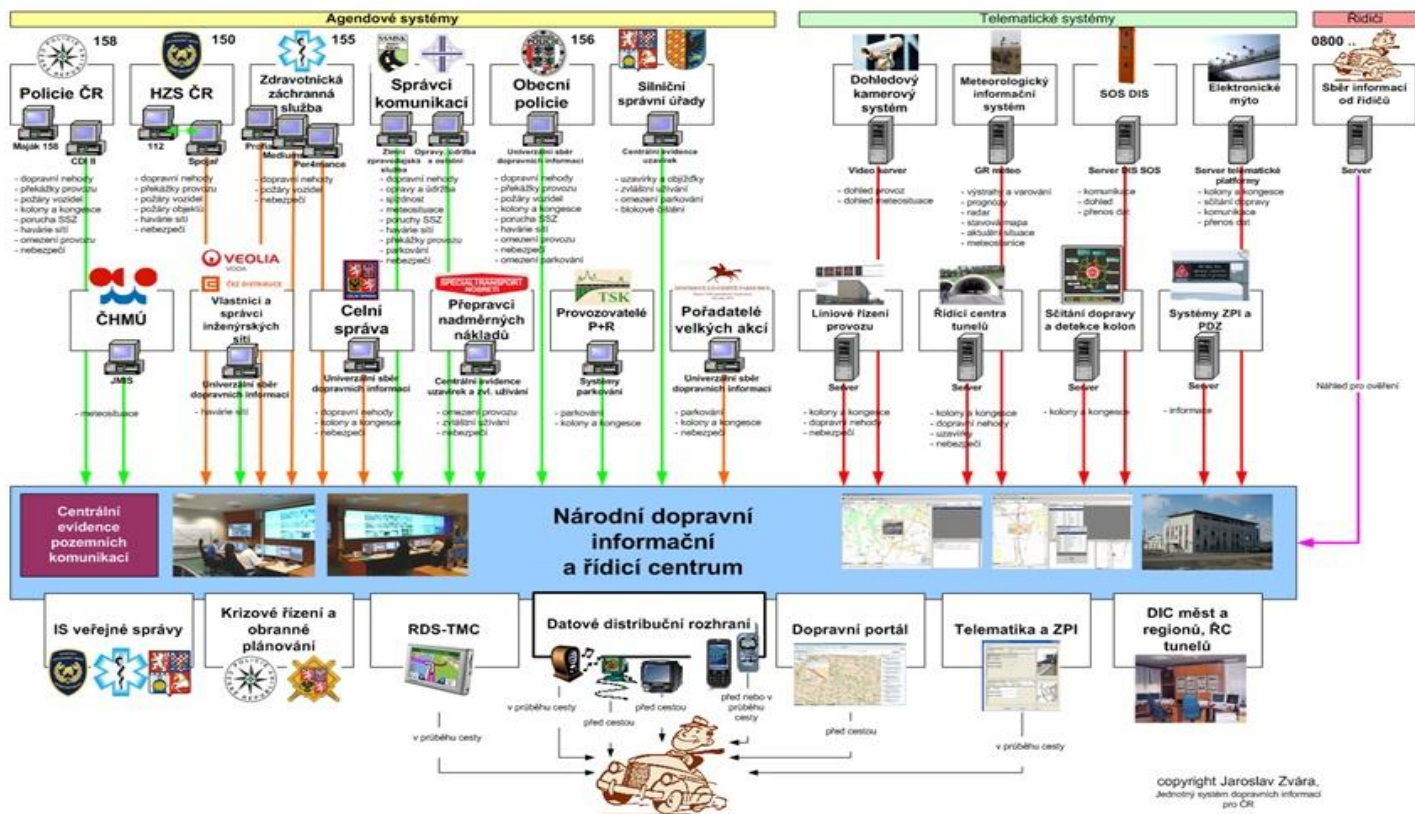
Agendové systémy

Telematické systémy

Řidiči

158

150

155

156

0800 ..

Policie ČR

HZS ČR

Zdravotnická záchranná služba

Správci komunikací

Obecní policie

Silniční správní úřady

Dohledový kamerový systém

Meteorologický informační systém

SOS DIS

Elektronické mýto

Sběr informací od řidičů

Maják 158

CDI II

112

Spojař

Profi

Medium

Per4mance

Zimní zpravodajská služba

Opravy, údržba a omezení

Univerzální sběr dopravních informací

Centrální evidence uzavírek

Video server

GR meteo

Server DIS SOS

Server telematické platformy

Server

- dopravní nehody
- překážky provozu
- požáry vozidel
- kolony a kongesce
- porucha SSZ
- havárie sítí
- omezení provozu
- nebezpečí

- dopravní nehody
- překážky provozu
- požáry vozidel
- požáry objektů
- havárie sítí
- nebezpečí

- dopravní nehody
- požáry vozidel
- nebezpečí

- dopravní nehody
- opravy a údržba
- sjízdnost
- meteosituace
- poruchy SSZ
- havárie sítí
- překážky provozu
- parkování
- nebezpečí

- dopravní nehody
- překážky provozu
- požáry vozidel
- kolony a kongesce
- porucha SSZ
- havárie sítí
- omezení provozu
- nebezpečí
- omezení parkování

- uzavírky a objížďky
- zvláštní užívání
- omezení parkování
- blokové čištění

- dohled provoz
- dohled meteosituace

- výstrahy a varování
- prognózy
- radar
- stavová mapa
- aktuální situace
- meteostanice

- komunikace
- dohled
- přenos dat

- kolony a kongesce
- sčítání dopravy
- komunikace
- přenos dat

VEOLIA VODA

ČEZ DISTRIBUCE

SPECIAL TRANSPORT MOBIVET

TSK

ČHMÚ

Vlastníci a správci inženýrských sítí

Celní správa

Přepravci nadměrných nákladů

Provozovatelé P+R

Pořadatelé velkých akcí

Liniové řízení provozu

Řídicí centra tunelů

Sčítání dopravy a detekce kolon

Systémy ZPI a PDZ

JMIS

Univerzální sběr dopravních informací

Univerzální sběr dopravních informací

Centrální evidence uzavírek a zvl. užívání

Systémy parkování

Univerzální sběr dopravních informací

Server

Server

Server

Server

Náhled pro ověření

- meteosituace

- havárie sítí

- dopravní nehody
- kolony a kongesce
- nebezpečí

- omezení provozu
- zvláštní užívání
- nebezpečí

- parkování
- kolony a kongesce

- parkování
- kolony a kongesce
- nebezpečí

- kolony a kongesce
- dopravní nehody
- nebezpečí

- kolony a kongesce
- dopravní nehody
- uzavírky
- nebezpečí

- kolony a kongesce

- informace

Centrální evidence pozemních komunikací

Národní dopravní informační a řídicí centrum

IS veřejné správy

Krizové řízení a obranné plánování

RDS-TMC

Datové distribuční rozhraní

Dopravní portál

Telematika a ZPI

DIC měst a regionů, ŘC tunelů

v průběhu cesty

v průběhu cesty

před cestou

před cestou

před nebo v průběhu cesty

před cestou

v průběhu cesty

copyright Jaroslav Zvára,
Jednotný systém dopravních informací pro ČR